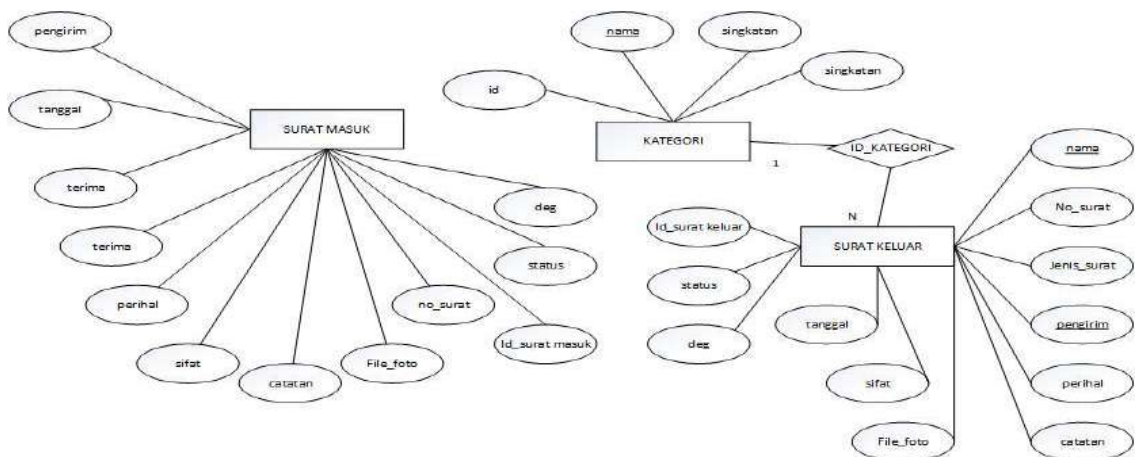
pengirim

tanggal

SURAT MASUK

terima

terima

perihal

sifat

catatan

File_foto

no_surat

Id_surat masuk

status

deg

nama

singkatan

singkatan

id

KATEGORI

1

ID_KATEGORI

N

Id_surat keluar

status

deg

SURAT KELUAR

tanggal

sifat

File_foto

nama

No_surat

Jenis_surat

pengirim

perihal

catatan